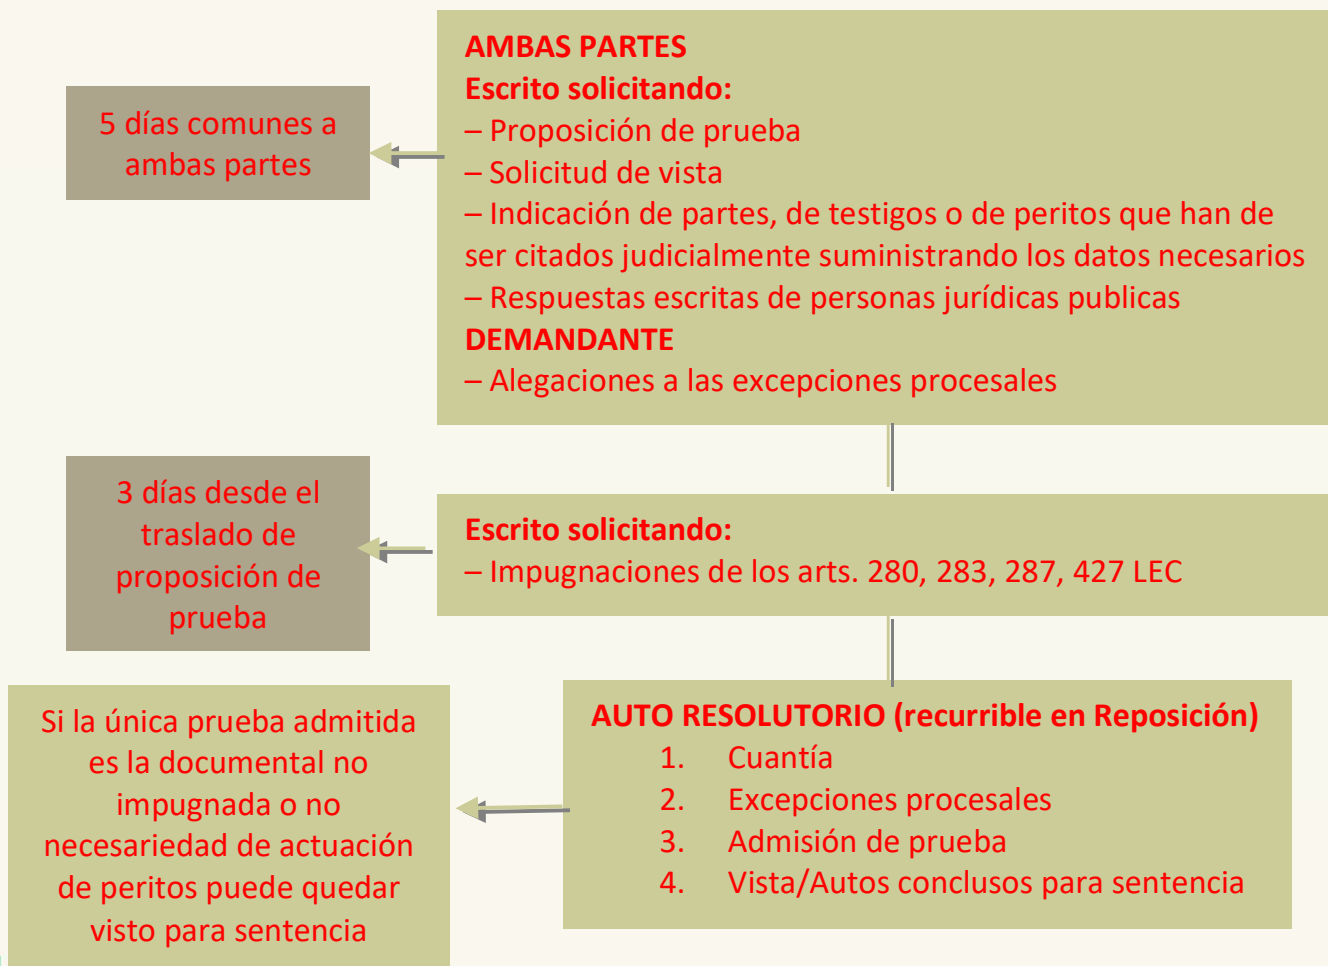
5 días comunes a ambas partes

AMBAS PARTES
Escrito solicitando:
– Proposición de prueba
– Solicitud de vista
– Indicación de partes, de testigos o de peritos que han de ser citados judicialmente suministrando los datos necesarios
– Respuestas escritas de personas jurídicas publicas
DEMANDANTE
– Alegaciones a las excepciones procesales

3 días desde el traslado de proposición de prueba

Escrito solicitando:
– Impugnaciones de los arts. 280, 283, 287, 427 LEC

Si la única prueba admitida es la documental no impugnada o no necesariedad de actuación de peritos puede quedar visto para sentencia

AUTO RESOLUTORIO (recurrible en Reposición)
1. Cuantía
2. Excepciones procesales
3. Admisión de prueba
4. Vista/Autos conclusos para sentencia